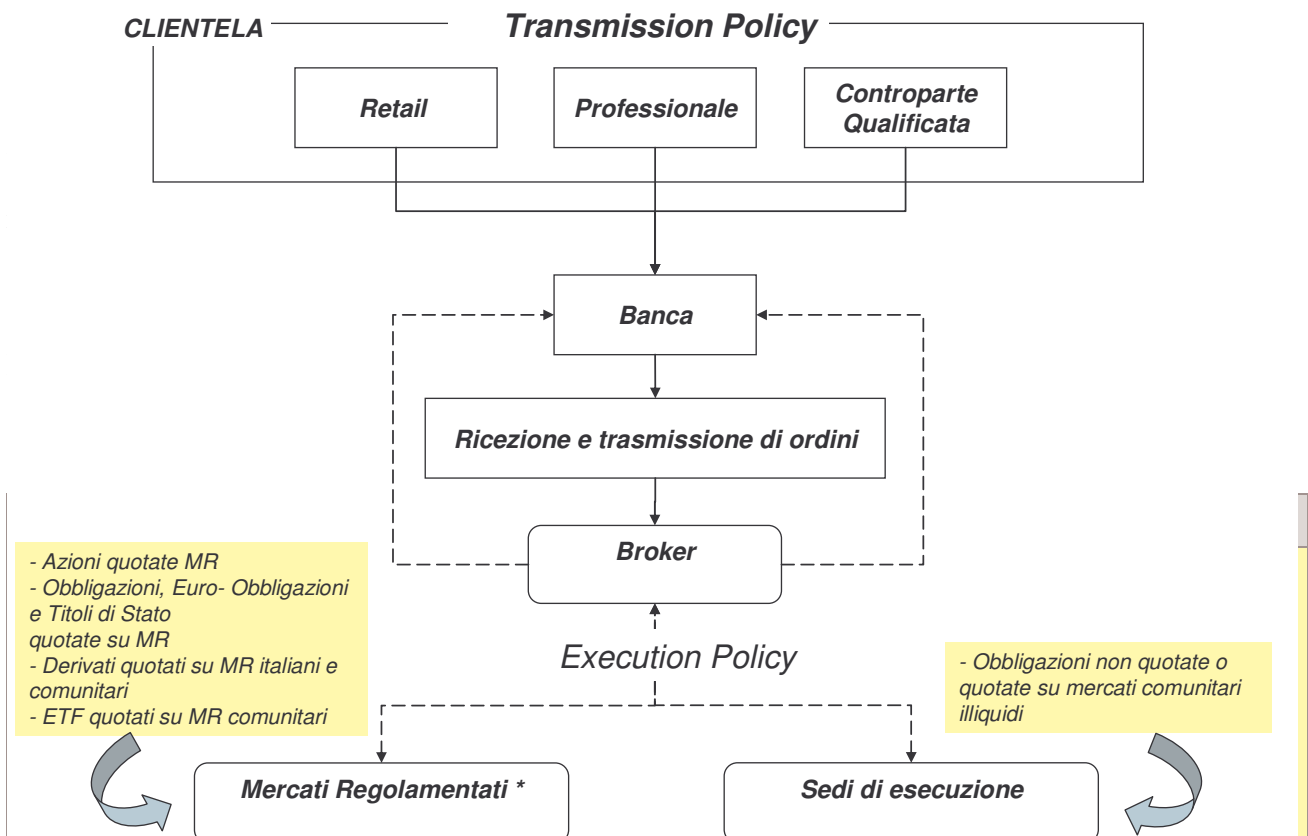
CLIENTELA

Transmission Policy

Retail

Professionale

Controparte Qualificata

Banca

Ricezione e trasmissione di ordini

Broker

- Azioni quotate MR
- Obbligazioni, Euro- Obbligazioni e Titoli di Stato
quotate su MR
- Derivati quotati su MR italiani e comunitari
- ETF quotati su MR comunitari

Execution Policy

- Obbligazioni non quotate o quotate su mercati comunitari illiquidi

Mercati Regolamentati *

Sedi di esecuzione